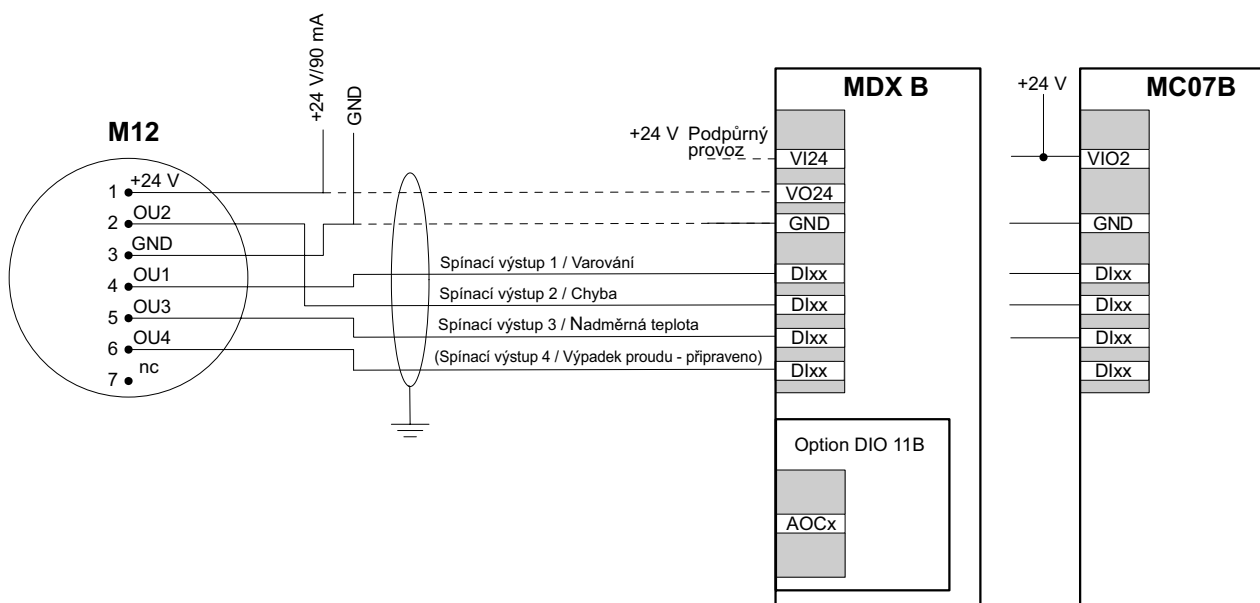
+24 V/90 mA
GND
M12
1 +24 V
2 OU2
3 GND
4 OU1
5 OU3
6 OU4
7 nc

MDX B
+24 V Podpůrný provoz
VI24
VO24
GND
Spínací výstup 1 / Varování
DIxx
Spínací výstup 2 / Chyba
DIxx
Spínací výstup 3 / Nadměrná teplota
DIxx
(Spínací výstup 4 / Výpadek proudu - připraveno)
DIxx
Option DIO 11B
AOCx

+24 V
MC07B
VIO2
GND
DIxx
DIxx
DIxx
DIxx